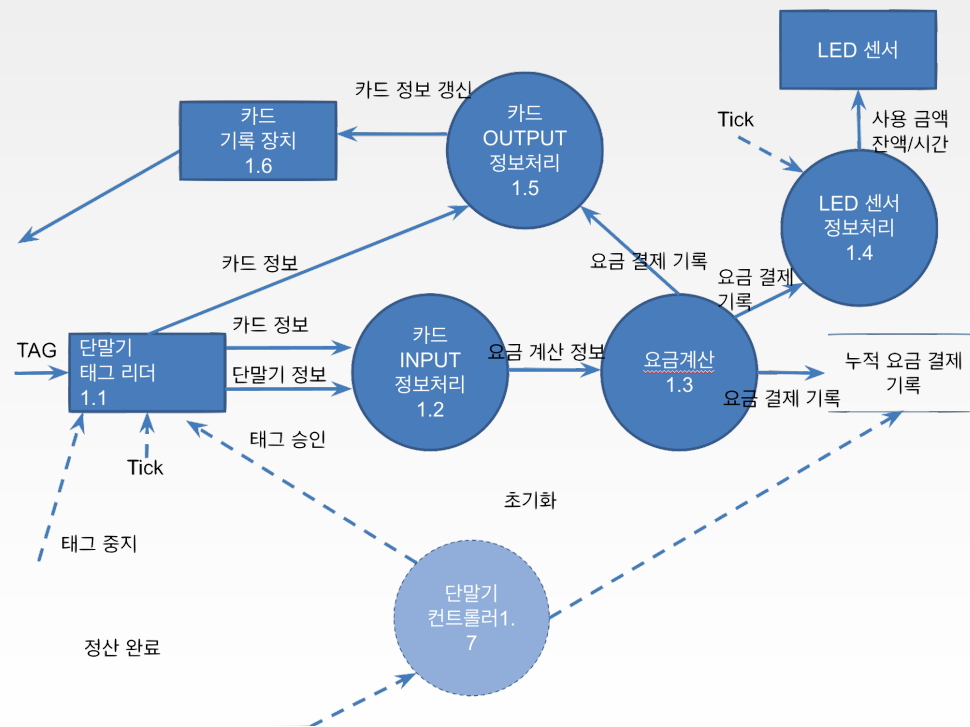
LED 센서

카드 정보 갱신

카드
기록 장치
1.6

카드
OUTPUT
정보처리
1.5

Tick

사용 금액
잔액/시간

LED 센서
정보처리
1.4

카드 정보

요금 결제 기록

요금 결제
기록

TAG

단말기
태그 리더
1.1

카드 정보

단말기 정보

카드
INPUT
정보처리
1.2

요금 계산 정보

요금계산
1.3

누적 요금 결제
기록

요금 결제 기록

Tick

태그 승인

초기화

태그 중지

단말기
컨트롤러1.
7

정산 완료